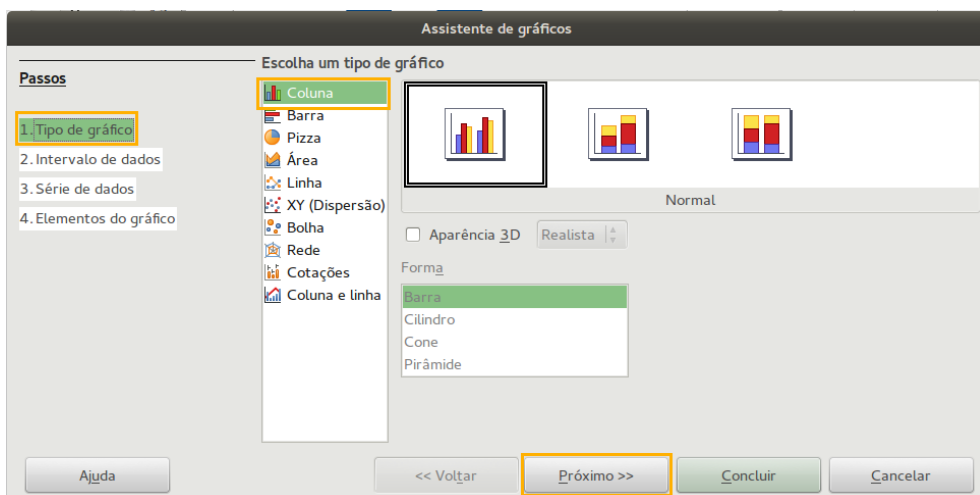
Assistente de gráficos

Passos

1. Tipo de gráfico
2. Intervalo de dados
3. Série de dados
4. Elementos do gráfico

Escolha um tipo de gráfico

Coluna
Barra
Pizza
Área
Linha
XY (Dispersão)
Bolha
Rede
Cotações
Coluna e linha

Normal

Aparência 3D
Realista

Forma
Barra
Cilindro
Cone
Pirâmide

Ajuda
<< Voltar
Próximo >>
Concluir
Cancelar